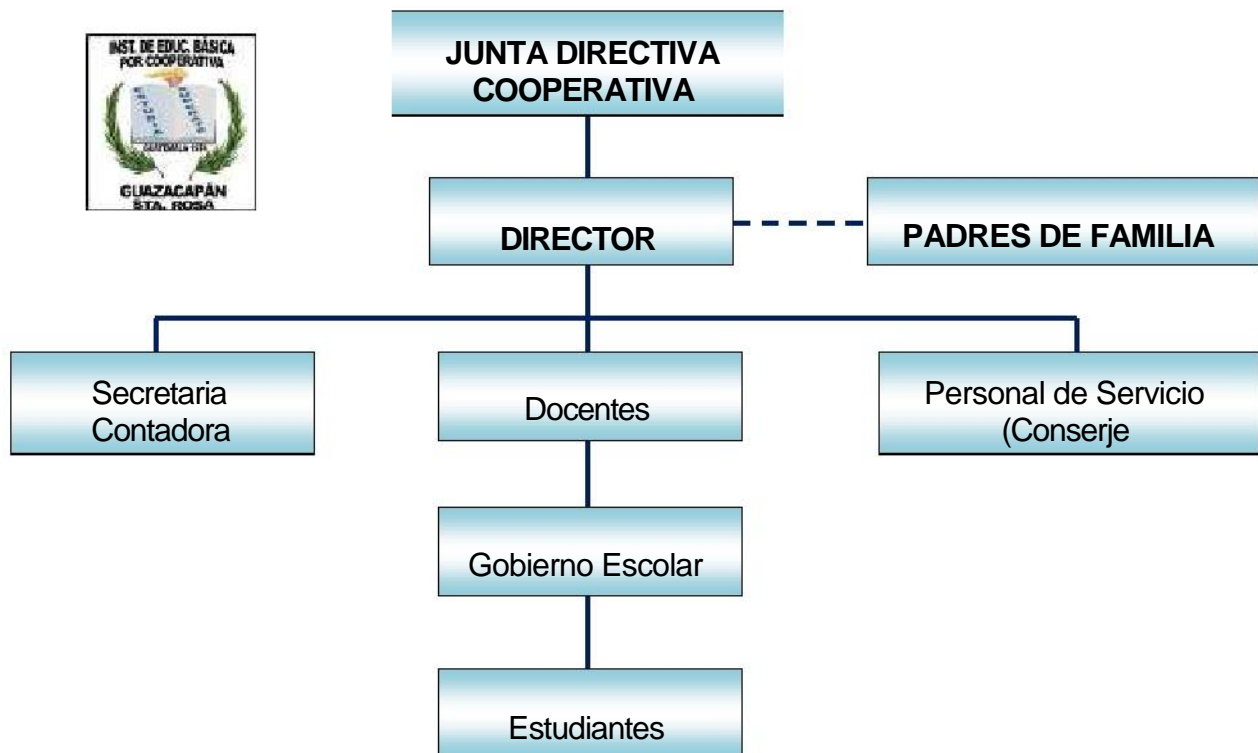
INST. DE EDUC. BÁSICA POR COOPERATIVA
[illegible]
GUAZACAPÁN STA. ROSA

JUNTA DIRECTIVA COOPERATIVA

DIRECTOR

PADRES DE FAMILIA

Secretaria Contadora

Docentes

Personal de Servicio (Conserje

Gobierno Escolar

Estudiantes